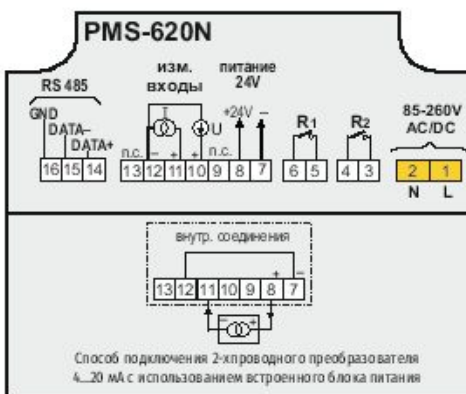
PMS-620N

RS 485
GND
DATA–
DATA+
16 15 14

изм. входы
I
U
n.c.
– + + –
13 12 11 10 9

питание 24V
+24V –
n.c.
8 7

R1
6 5

R2
4 3

85-260V AC/DC
2 1
N L

внутр. соединения
13 12 11 10 9 8 7
+ –

Способ подключения 2-хпроводного преобразователя 4...20 мА с использованием встроенного блока питания